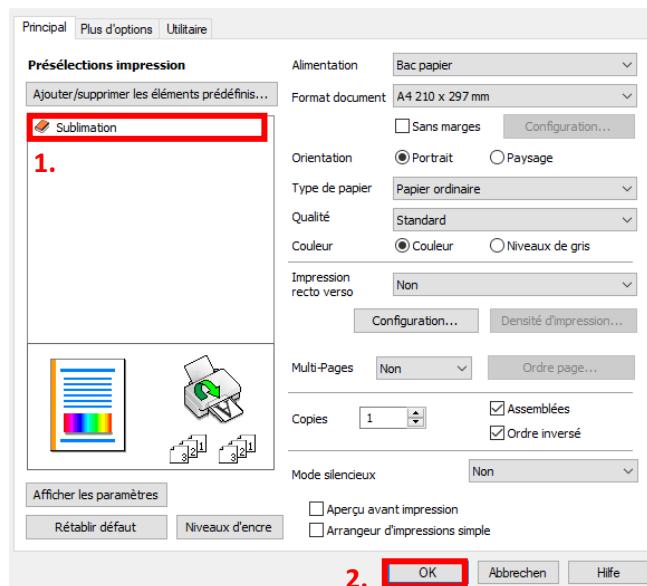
Principal | Plus d'options | Utilitaire

Présélections impression

Ajouter/supprimer les éléments prédéfinis...

Sublimation

1.

Alimentation | Bac papier
Format document | A4 210 x 297 mm
Sans marges | Configuration...
Orientation | Portrait | Paysage
Type de papier | Papier ordinaire
Qualité | Standard
Couleur | Couleur | Niveaux de gris
Impression recto verso | Non
Configuration... | Densité d'impression...
Multi-Pages | Non | Ordre page...
Copies | 1 | Assemblées | Ordre inversé
Mode silencieux | Non

Afficher les paramètres

Rétablir défaut | Niveaux d'encre

Aperçu avant impression
Arrangeur d'impressions simple

2. OK | Abbrechen | Hilfe